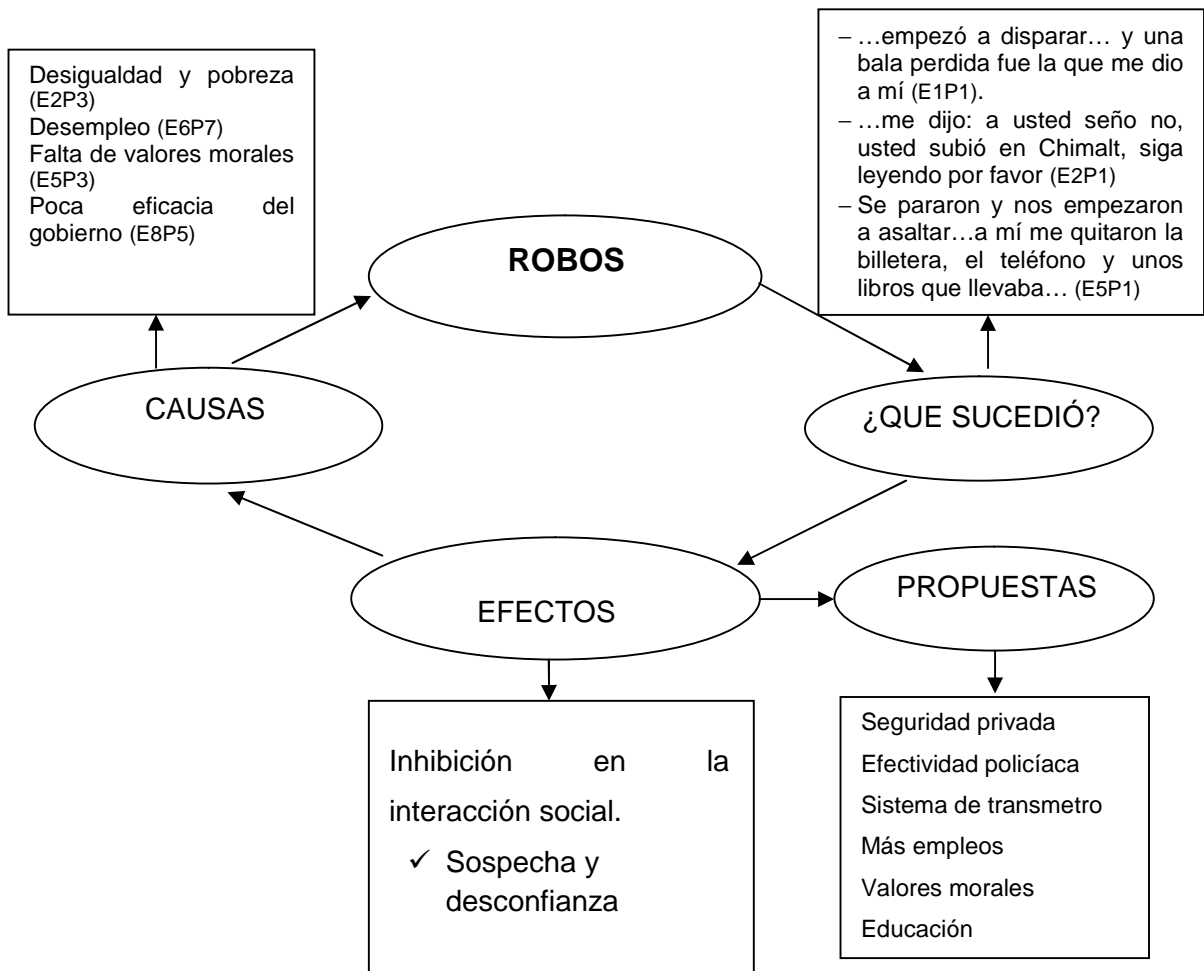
Desigualdad y pobreza (E2P3)
Desempleo (E6P7)
Falta de valores morales (E5P3)
Poca eficacia del gobierno (E8P5)

ROBOS

– …empezó a disparar… y una bala perdida fue la que me dio a mí (E1P1).
– …me dijo: a usted seño no, usted subió en Chimalt, siga leyendo por favor (E2P1)
– Se pararon y nos empezaron a asaltar…a mí me quitaron la billetera, el teléfono y unos libros que llevaba… (E5P1)

CAUSAS

¿QUE SUCEDIÓ?

EFECTOS

PROPUESTAS

Inhibición en la interacción social.
✓ Sospecha y desconfianza

Seguridad privada
Efectividad policíaca
Sistema de transmetro
Más empleos
Valores morales
Educación